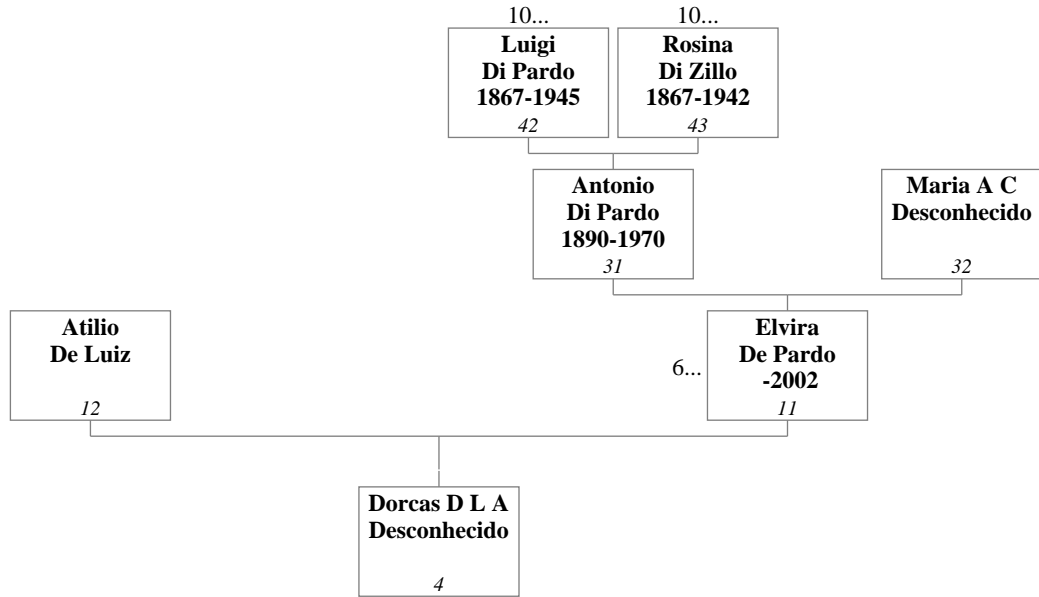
10...
Luigi
Di Pardo
1867-1945
42

10...
Rosina
Di Zillo
1867-1942
43

Antonio
Di Pardo
1890-1970
31

Maria A C
Desconhecido
32

Atilio
De Luiz
12

6...

Elvira
De Pardo
-2002
11

Dorcas D L A
Desconhecido
4